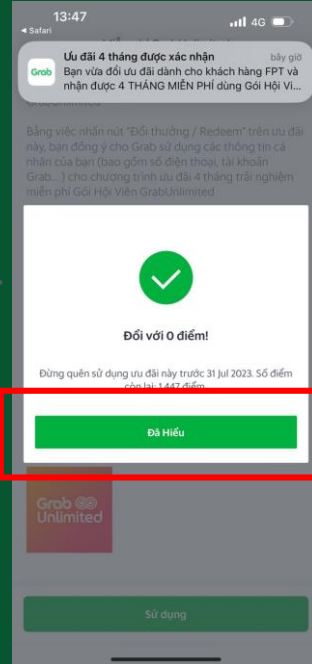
13:47
◂ Safari
4G

Grab
Ưu đãi 4 tháng được xác nhận
bây giờ
Bạn vừa đổi ưu đãi dành cho khách hàng FPT và nhận được 4 THÁNG MIỄN PHÍ dùng Gói Hội Vi...

GrabUnlimited

Bằng việc nhấn nút "Đổi thưởng / Redeem" trên ưu đãi này, bạn đồng ý cho Grab sử dụng các thông tin cá nhân của bạn (bao gồm số điện thoại, tài khoản Grab...) cho chương trình ưu đãi 4 tháng trải nghiệm miễn phí Gói Hội Viên GrabUnlimited

Đổi với 0 điểm!

Đừng quên sử dụng ưu đãi này trước 31 Jul 2023. Số điểm còn lại: 1,447 điểm

Đã Hiểu

Grab Unlimited

Sử dụng